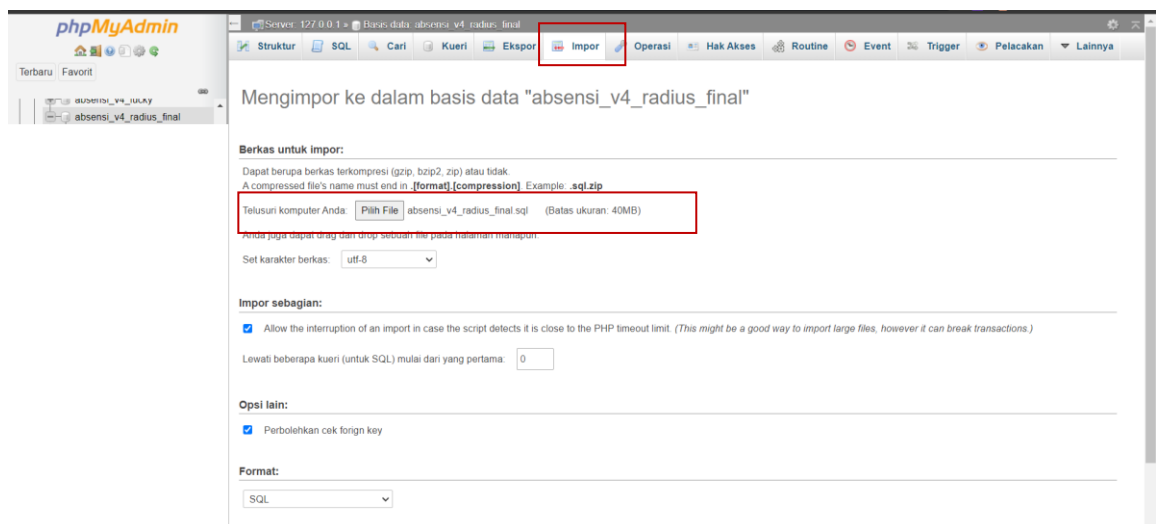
phpMyAdmin

Terbaru Favorit

absensi_v4_lucky
absensi_v4_radius_final

Server: 127.0.0.1 » Basis data: absensi_v4_radius_final

Struktur SQL Cari Kueri Ekspor Impor Operasi Hak Akses Routine Event Trigger Pelacakan Lainnya

Mengimpor ke dalam basis data "absensi_v4_radius_final"

Berkas untuk impor:

Dapat berupa berkas terkompresi (gzip, bzip2, zip) atau tidak.
A compressed file's name must end in **.[format].[compression]**. Example: **.sql.zip**

Telusuri komputer Anda: Pilih File absensi_v4_radius_final.sql (Batas ukuran: 40MB)

Anda juga dapat drag dan drop sebuah file pada halaman manapun.

Set karakter berkas: utf-8

Impor sebagian:

Allow the interruption of an import in case the script detects it is close to the PHP timeout limit. *(This might be a good way to import large files, however it can break transactions.)*

Lewati beberapa kueri (untuk SQL) mulai dari yang pertama: 0

Opsi lain:

Perbolehkan cek forign key

Format:

SQL